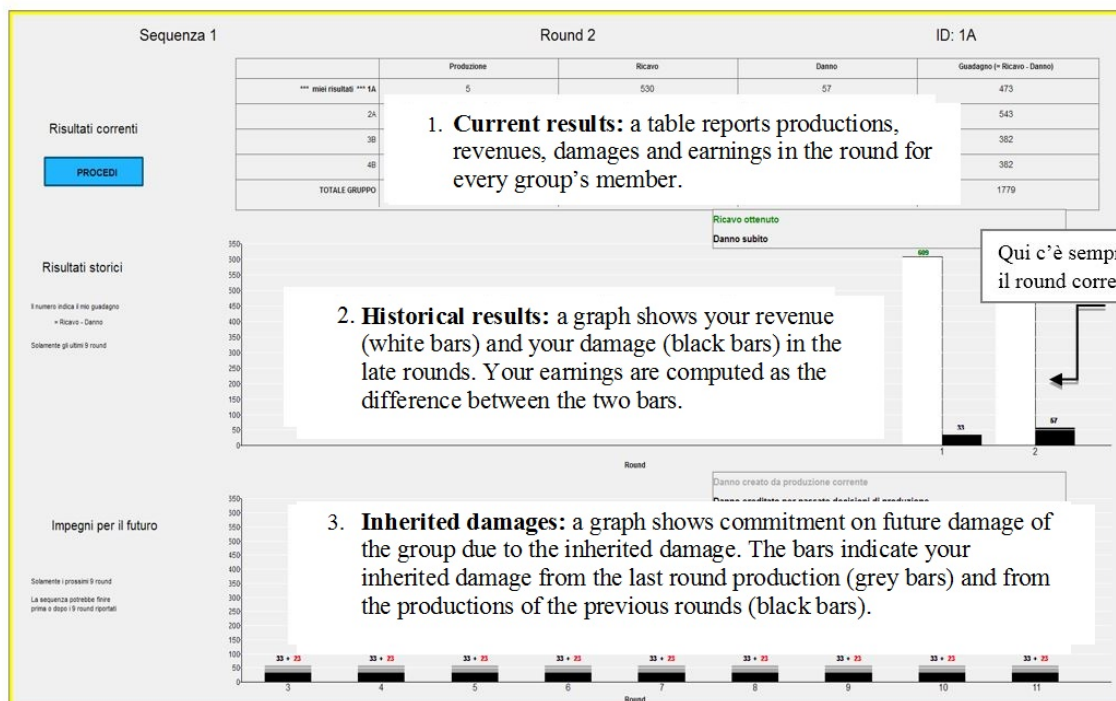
Sequenza 1

Round 2

ID: 1A

|  | Produzione | Ricavo | Danno | Guadagno (= Ricavo - Danno) |
|---|---|---|---|---|
| *** miei risultati *** 1A | 5 | 530 | 57 | 473 |
| 2A |  |  |  | 543 |
| 3B |  |  |  | 382 |
| 4B |  |  |  | 382 |
| TOTALE GRUPPO |  |  |  | 1779 |

Risultati correnti

PROCEDI

1. **Current results:** a table reports productions, revenues, damages and earnings in the round for every group's member.

Ricavo ottenuto

Danno subito

Risultati storici

Il numero indica il mio guadagno = Ricavo - Danno

Solamente gli ultimi 9 round

Qui c'è sempr il round corre

2. **Historical results:** a graph shows your revenue (white bars) and your damage (black bars) in the late rounds. Your earnings are computed as the difference between the two bars.

350 300 550 500 450 400 350 300 250 200 150 100 50 0

609

33

57

1 2

Round

Danno creato da produzione corrente

Impegni per il futuro

Solamente i prossimi 9 round

La sequenza potrebbe finire prima o dopo i 9 round riportati

3. **Inherited damages:** a graph shows commitment on future damage of the group due to the inherited damage. The bars indicate your inherited damage from the last round production (grey bars) and from the productions of the previous rounds (black bars).

350 300 550 500 450 400 350 300 250 200 150 100 50 0

33 + 23 33 + 23 33 + 23 33 + 23 33 + 23 33 + 23 33 + 23 33 + 23 33 + 23

3 4 5 6 7 8 9 10 11

Round